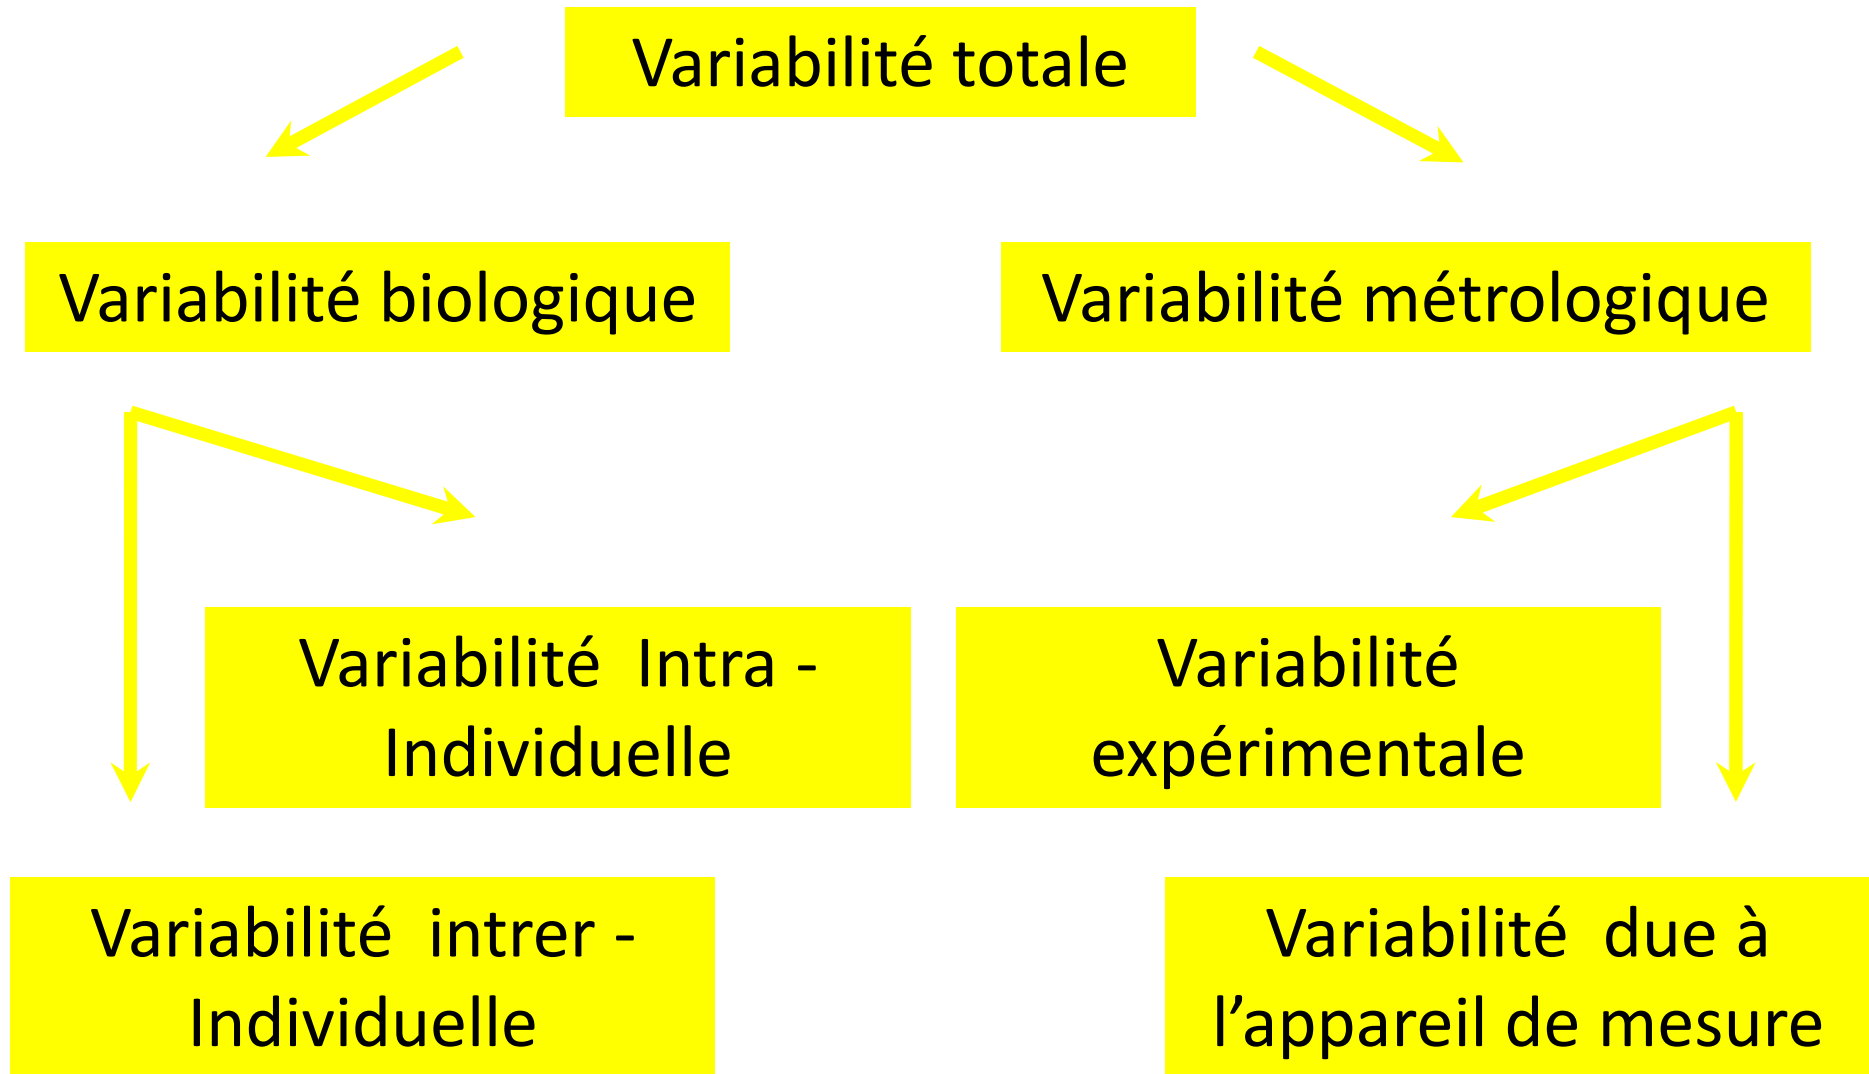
Variabilité totale

Variabilité biologique

Variabilité métrologique

Variabilité Intra - Individuelle

Variabilité expérimentale

Variabilité intrer - Individuelle

Variabilité due à l’appareil de mesure